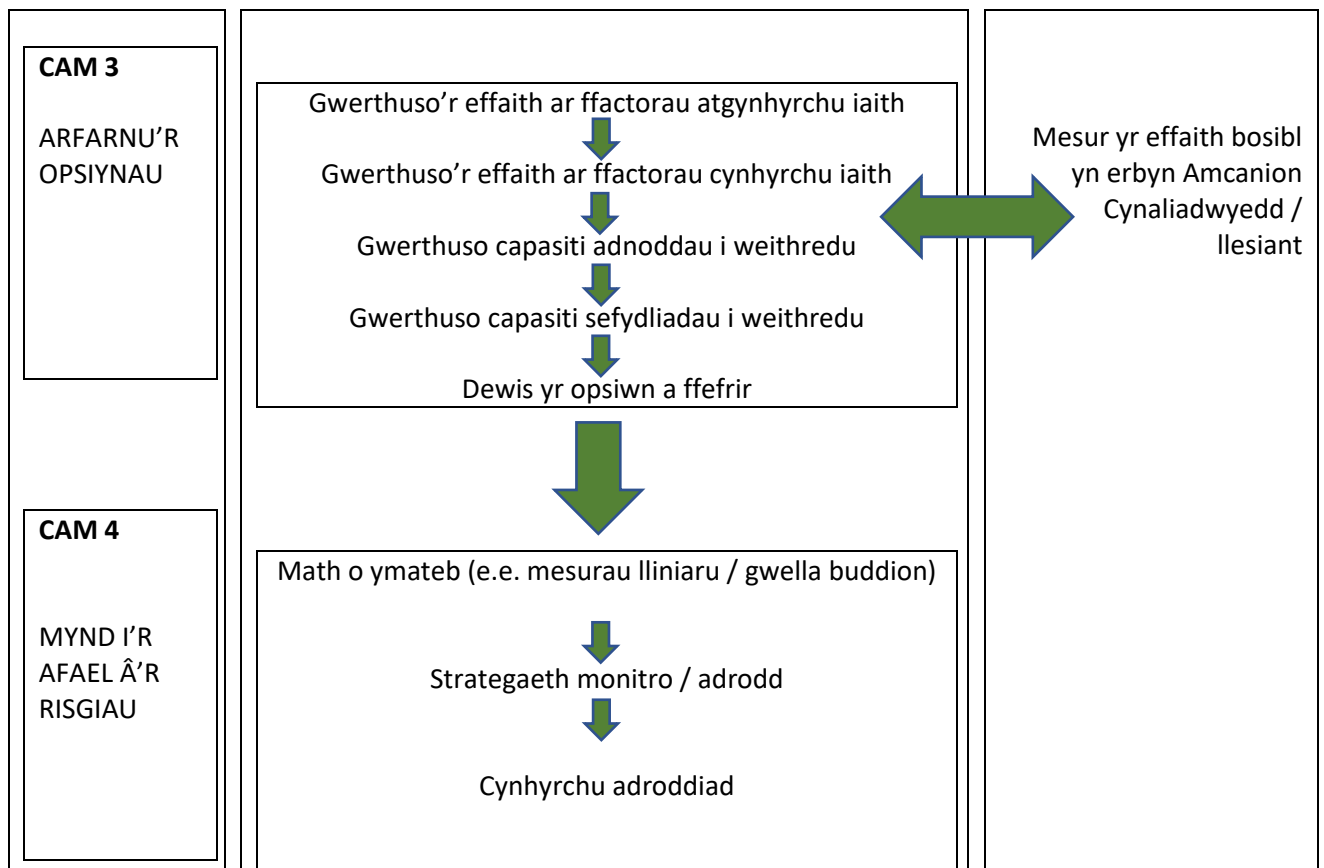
**CAM 3**

ARFARNU'R OPSIYNAU

Gwerthuso'r effaith ar ffactorau atgynhyrchu iaith

Gwerthuso'r effaith ar ffactorau cynhyrchu iaith

Gwerthuso capasiti adnoddau i weithredu

Gwerthuso capasiti sefydliadau i weithredu

Dewis yr opsiwn a ffefrir

Mesur yr effaith bosibl yn erbyn Amcanion Cynaliadwyedd / llesiant

**CAM 4**

MYND I'R AFAEL Â'R RISGIAU

Math o ymateb (e.e. mesurau lliniaru / gwella buddion)

Strategaeth monitro / adrodd

Cynhyrchu adroddiad